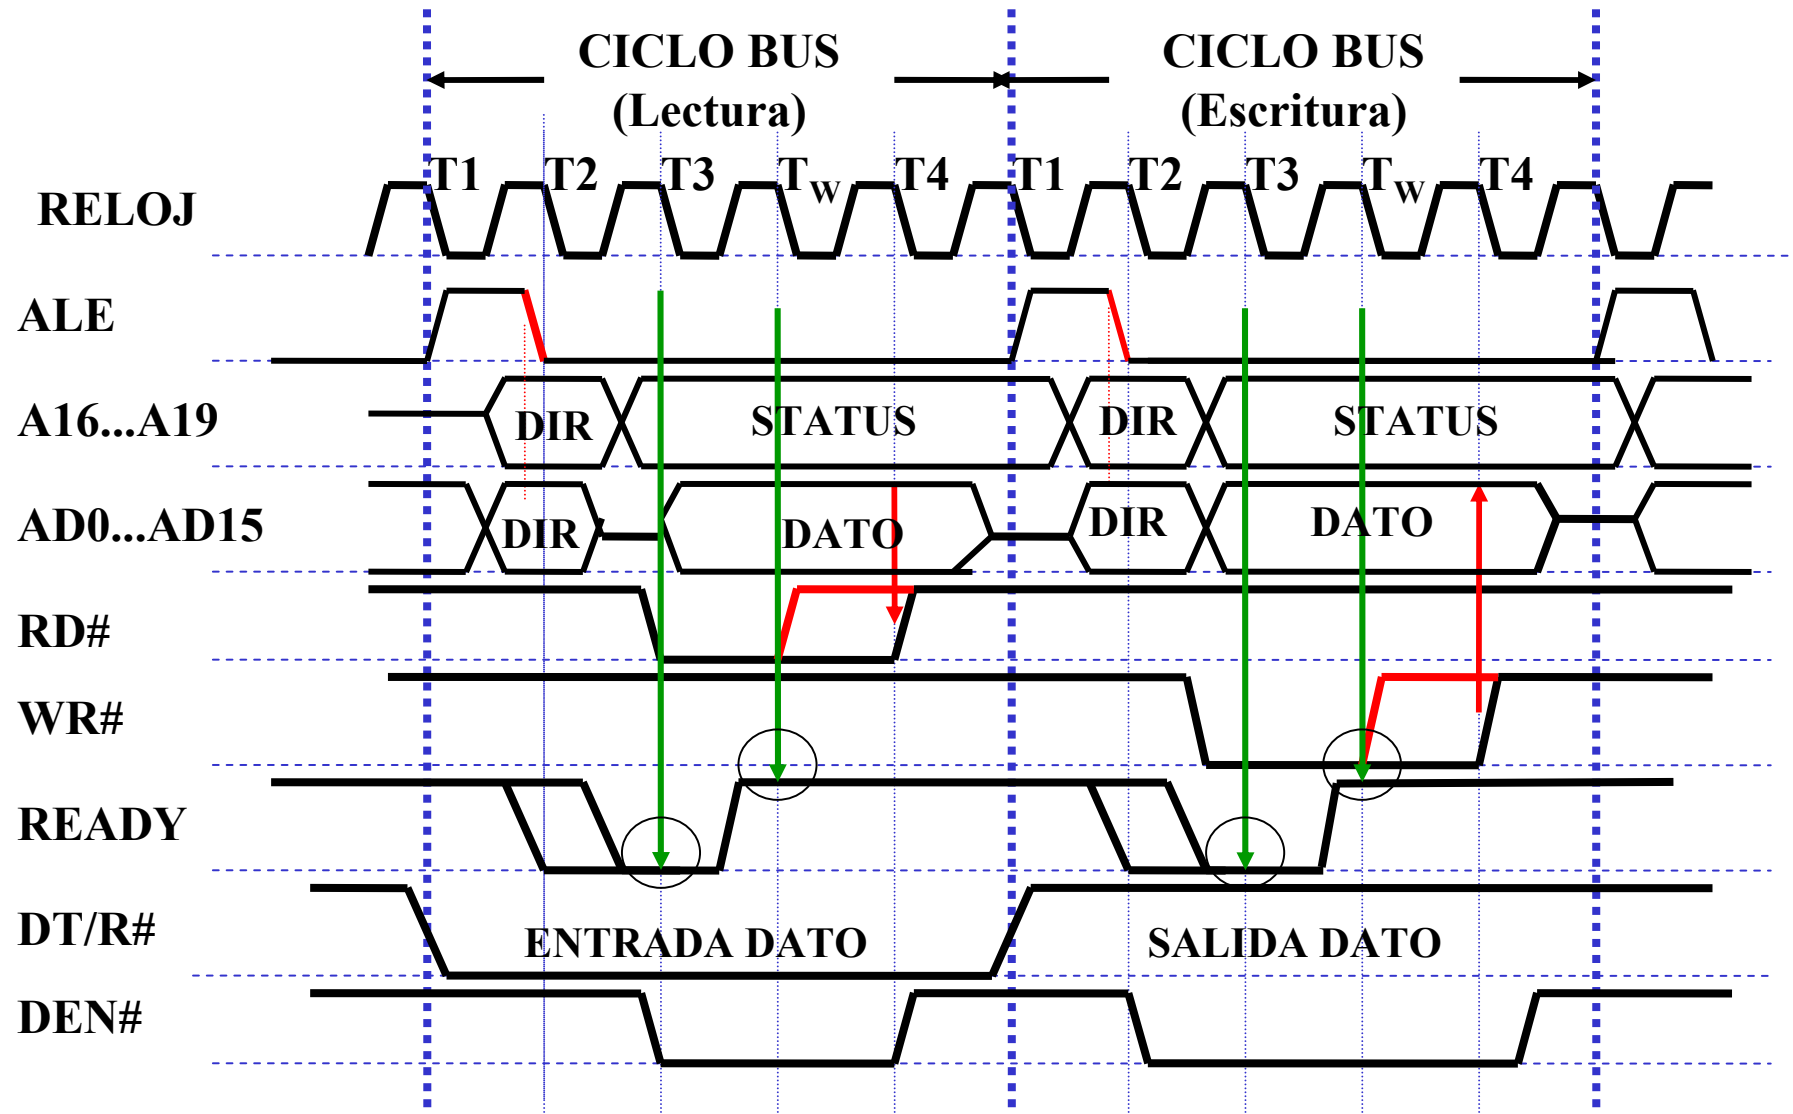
CICLO BUS (Lectura)

CICLO BUS (Escritura)

T1 T2 T3 T$_W$ T4 T1 T2 T3 T$_W$ T4

RELOJ

ALE

A16...A19

DIR

STATUS

DIR

STATUS

AD0...AD15

DIR

DATO

DIR

DATO

RD#

WR#

READY

DT/R#

ENTRADA DATO

SALIDA DATO

DEN#